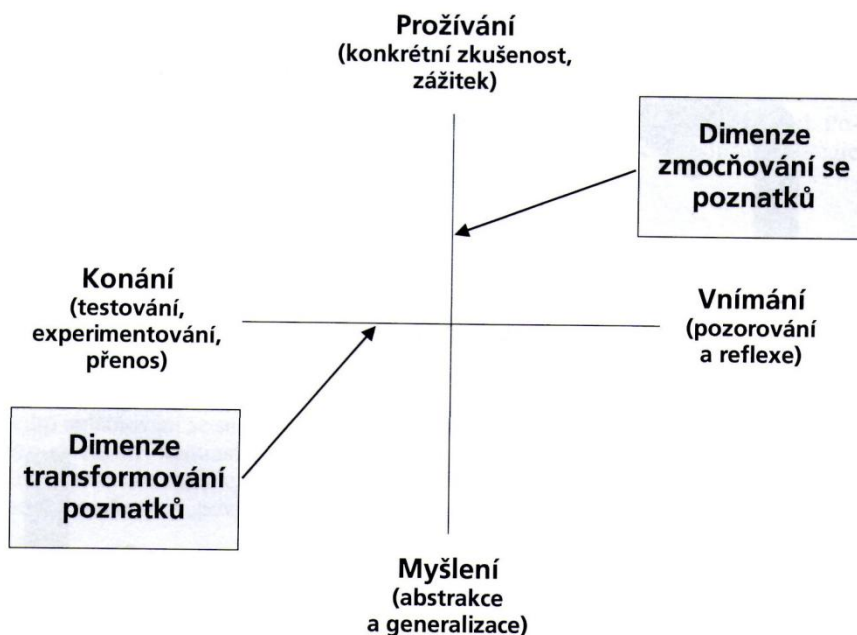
Prožívání
(konkrétní zkušenost, zážitek)

Dimenze zmocňování se poznatků

Konání
(testování, experimentování, přenos)

Vnímání
(pozorování a reflexe)

Dimenze transformování poznatků

Myšlení
(abstrakce a generalizace)